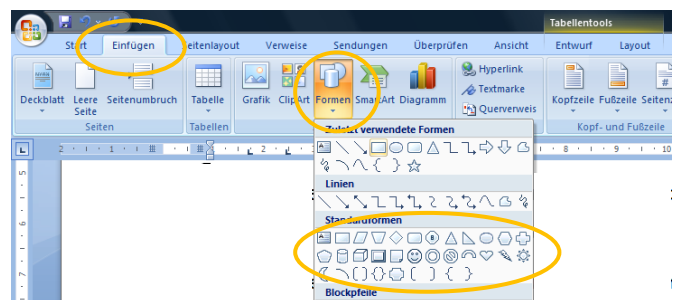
Tabellentools

Start Einfügen Seitenlayout Verweise Sendungen Überprüfen Ansicht Entwurf Layout

Deckblatt Leere Seite Seitenumbruch Tabelle Grafik ClipArt Formen SmartArt Diagramm Hyperlink Textmarke Querverweis Kopfzeile Fußzeile Seitenz

Seiten Tabellen Kopf- und Fußzeile

Zuletzt verwendete Formen

Linien

Standardformen

Blockpfeile